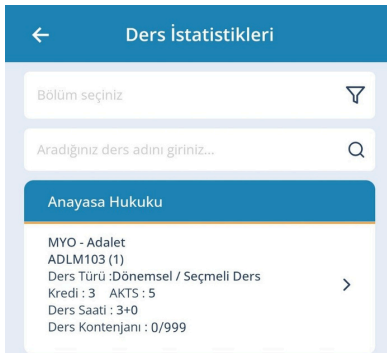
Ders İstatistikleri

Bölüm seçiniz

Aradığınız ders adını giriniz...

Anayasa Hukuku

MYO - Adalet
ADLM103 (1)
Ders Türü :Dönemsel / Seçmeli Ders
Kredi : 3 AKTS : 5
Ders Saati : 3+0
Ders Kontenjanı : 0/999